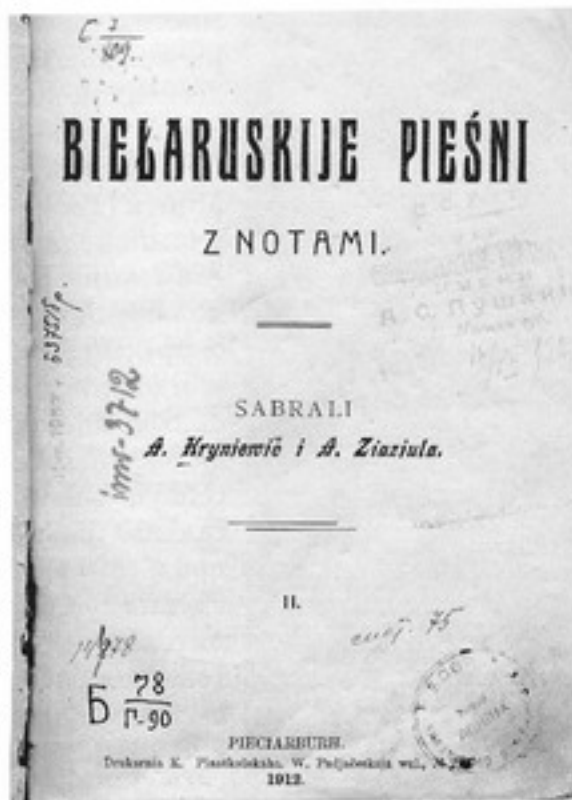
$C\frac{3}{409}$

BIEŁARUSKIJE PIEŚNI

Z NOTAMI.

SABRALI

A. Kryniewič i A. Ziaziula.

II.

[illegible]

ПУШКИН

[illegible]

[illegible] 3712

14/978

Б $\frac{78}{\text{Г-90}}$

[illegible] 75

PIECIARBURH.

Drukarnia K. Piaskoŭskaha. W. Padjačeskaja wul., № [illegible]

1912.